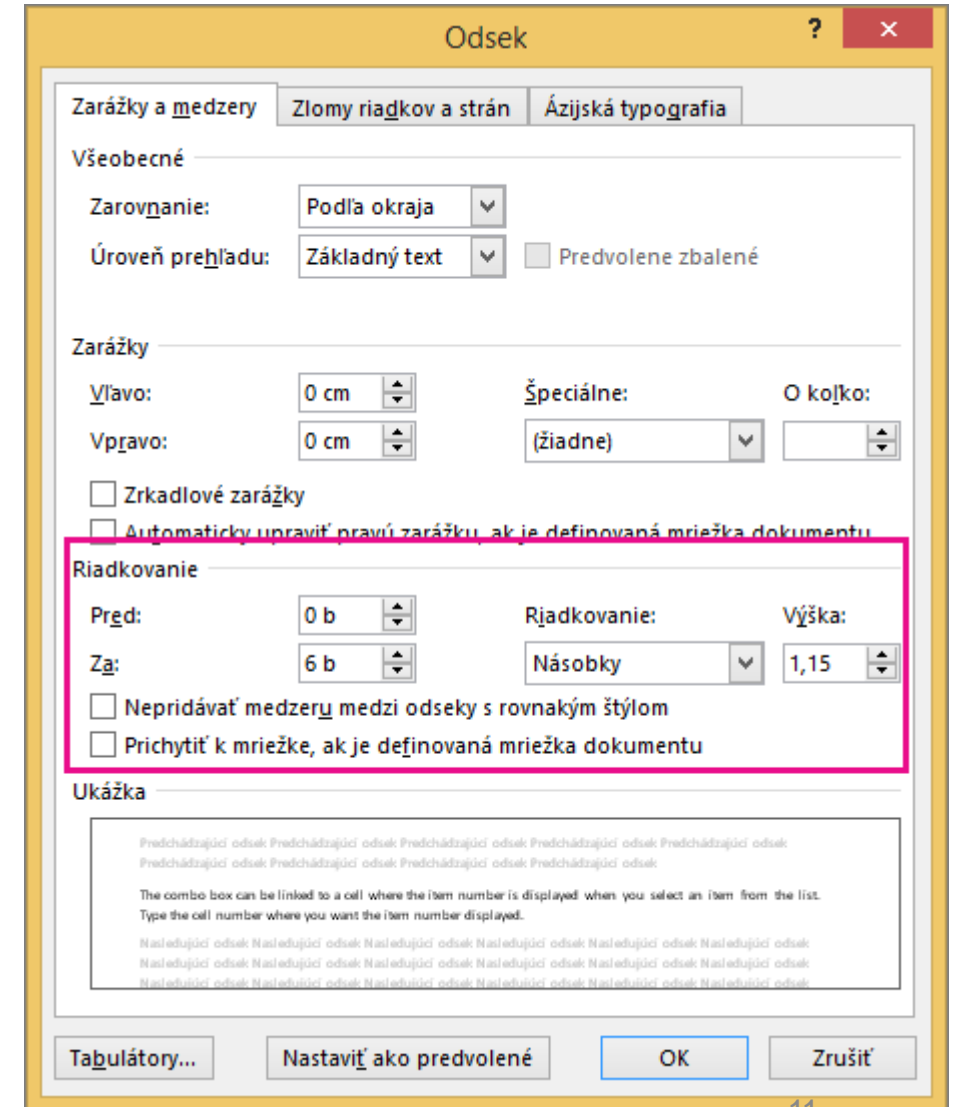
Odsek

?

✕

Zarážky a medzery

Zlomy riadkov a strán

Ázijská typografia

Všeobecné

Zarovnanie: Podľa okraja

Úroveň prehľadu: Základný text

Predvolene zbalené

Zarážky

Vľavo: 0 cm

Vpravo: 0 cm

Špeciálne: (žiadne)

O koľko:

Zrkadlové zarážky

Automaticky upraviť pravú zarážku, ak je definovaná mriežka dokumentu

Riadkovanie

Pred: 0 b

Za: 6 b

Riadkovanie: Násobky

Výška: 1,15

Nepridávať medzeru medzi odseky s rovnakým štýlom

Prichytiť k mriežke, ak je definovaná mriežka dokumentu

Ukážka

Predchádzajúci odsek Predchádzajúci odsek Predchádzajúci odsek Predchádzajúci odsek Predchádzajúci odsek Predchádzajúci odsek Predchádzajúci odsek Predchádzajúci odsek Predchádzajúci odsek

The combo box can be linked to a cell where the item number is displayed when you select an item from the list. Type the cell number where you want the item number displayed.

Nasledujúci odsek Nasledujúci odsek Nasledujúci odsek Nasledujúci odsek Nasledujúci odsek Nasledujúci odsek Nasledujúci odsek Nasledujúci odsek Nasledujúci odsek Nasledujúci odsek Nasledujúci odsek Nasledujúci odsek Nasledujúci odsek Nasledujúci odsek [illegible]

Tabulátory...

Nastaviť ako predvolené

OK

Zrušiť